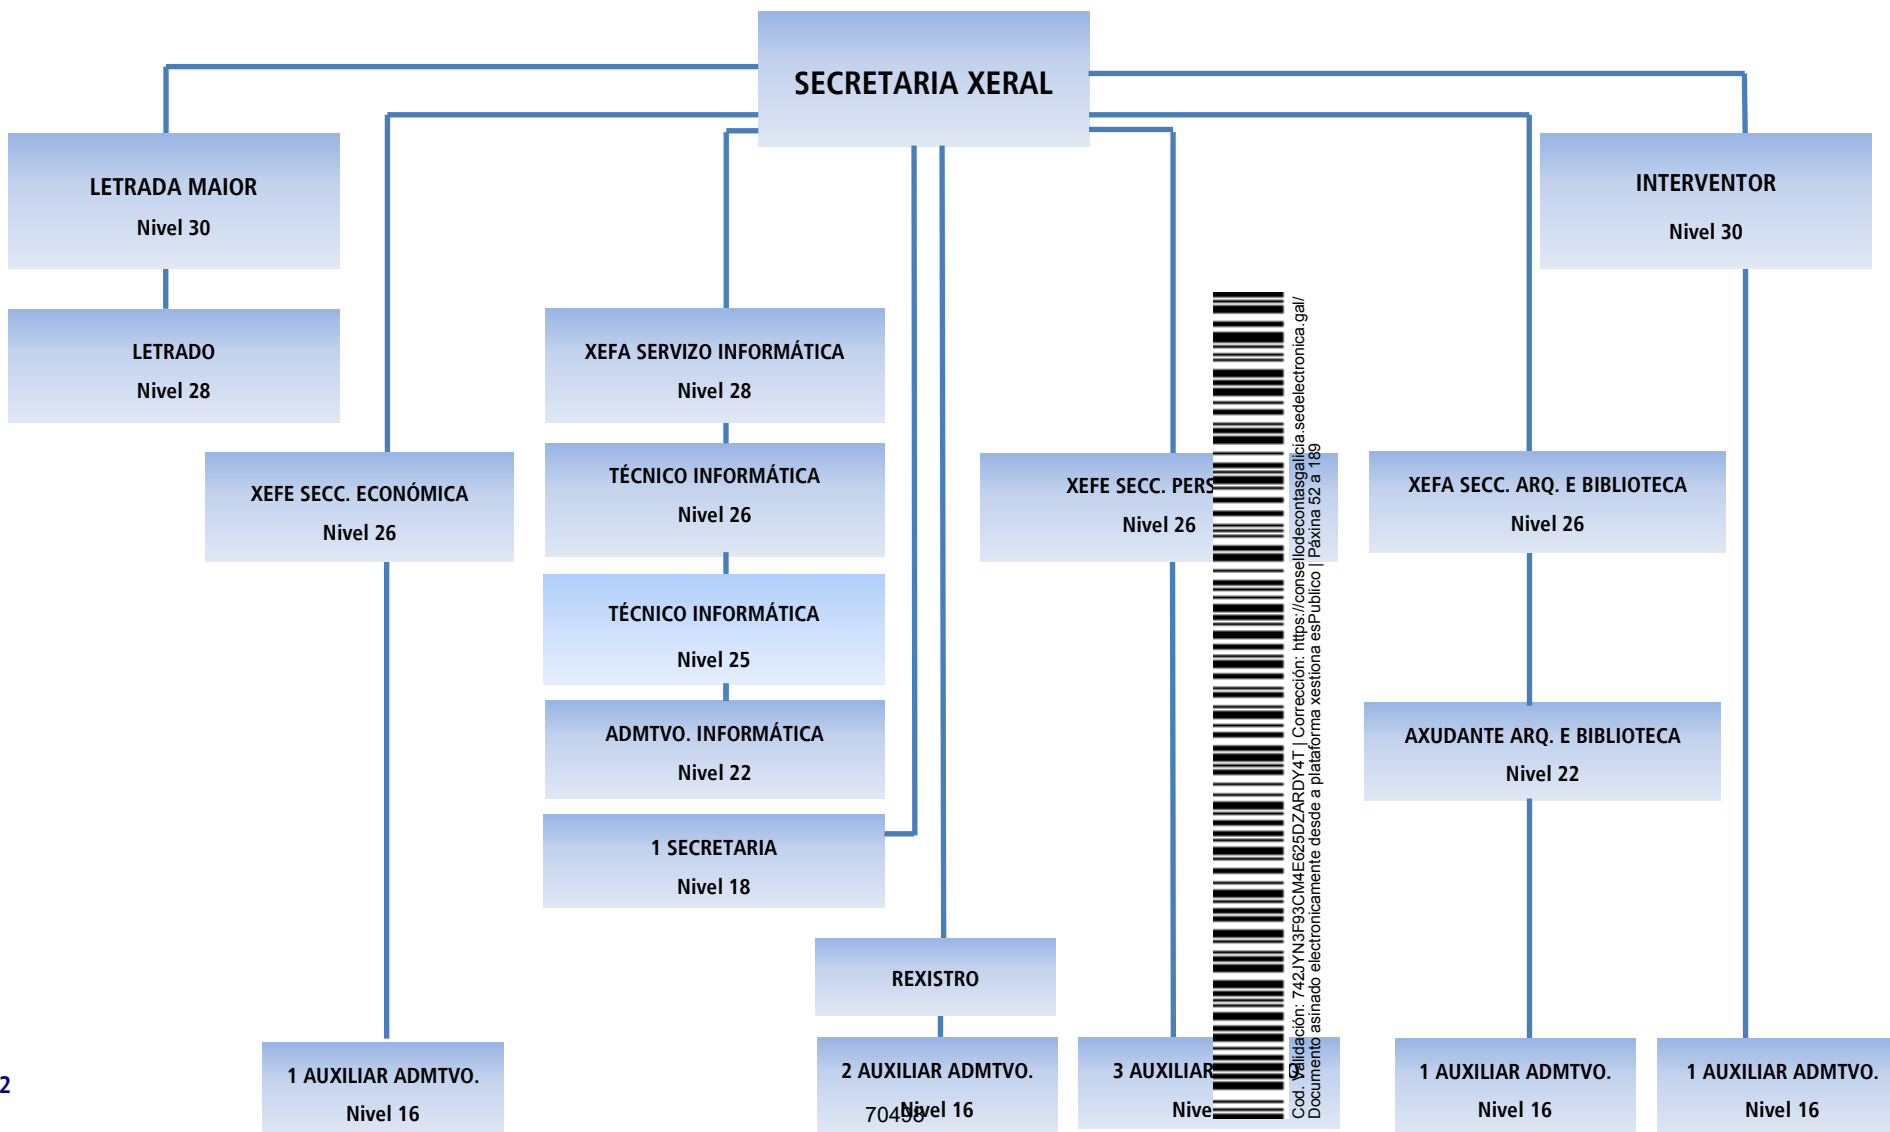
SECRETARIA XERAL

LETRADA MAIOR
Nivel 30

INTERVENTOR
Nivel 30

LETRADO
Nivel 28

XEFA SERVIZO INFORMÁTICA
Nivel 28

XEFE SECC. ECONÓMICA
Nivel 26

TÉCNICO INFORMÁTICA
Nivel 26

XEFE SECC. PERS
Nivel 26

XEFA SECC. ARQ. E BIBLIOTECA
Nivel 26

TÉCNICO INFORMÁTICA
Nivel 25

ADMTVO. INFORMÁTICA
Nivel 22

AXUDANTE ARQ. E BIBLIOTECA
Nivel 22

1 SECRETARIA
Nivel 18

REXISTRO

1 AUXILIAR ADMTVO.
Nivel 16

2 AUXILIAR ADMTVO.
Nivel 16

3 AUXILIAR
Nive

1 AUXILIAR ADMTVO.
Nivel 16

1 AUXILIAR ADMTVO.
Nivel 16

2

70458

Cod. Validación: 742JYN3F93CM4E625DZARDY4T | Corrección: https://consellodecontasgalicia.sedelectronica.gal/
Documento asinado electronicamente desde a plataforma xestiona esPublico | Páxina 52 a 189